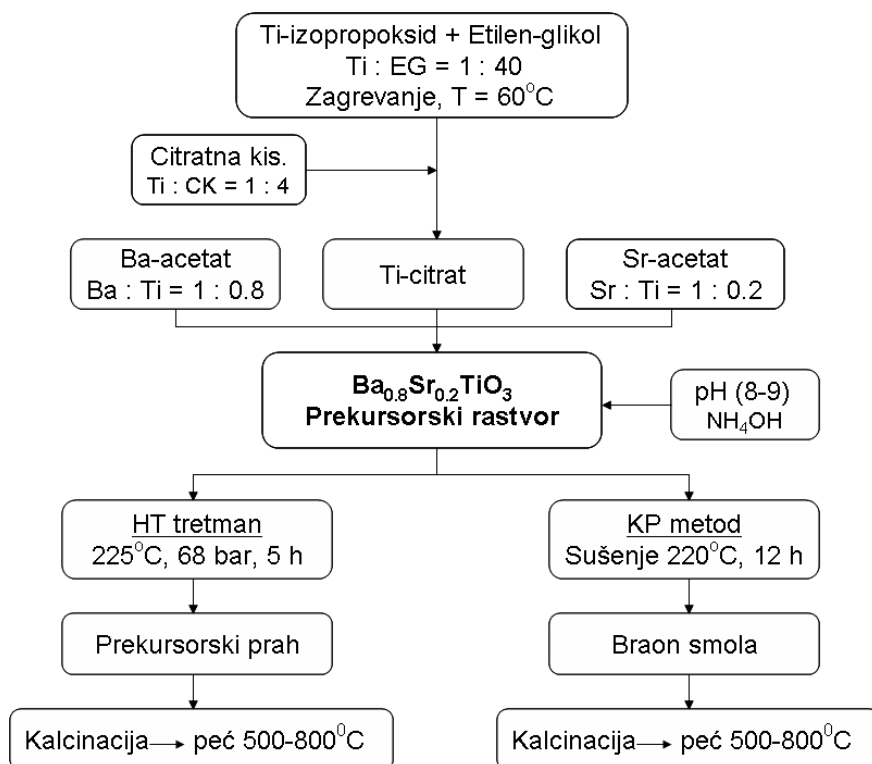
Ti-izopropoksid + Etilen-glikol
Ti : EG = 1 : 40
Zagrevanje, T = 60$^0$C

Citratna kis.
Ti : CK = 1 : 4

Ba-acetat
Ba : Ti = 1 : 0.8

Ti-citrat

Sr-acetat
Sr : Ti = 1 : 0.2

**$Ba_{0.8}Sr_{0.2}TiO_3$**
**Prekursorski rastvor**

pH (8-9)
$NH_4OH$

HT tretman
225$^0$C, 68 bar, 5 h

KP metod
Sušenje 220$^0$C, 12 h

Prekursorski prah

Braon smola

Kalcinacija → peć 500-800$^0$C

Kalcinacija → peć 500-800$^0$C